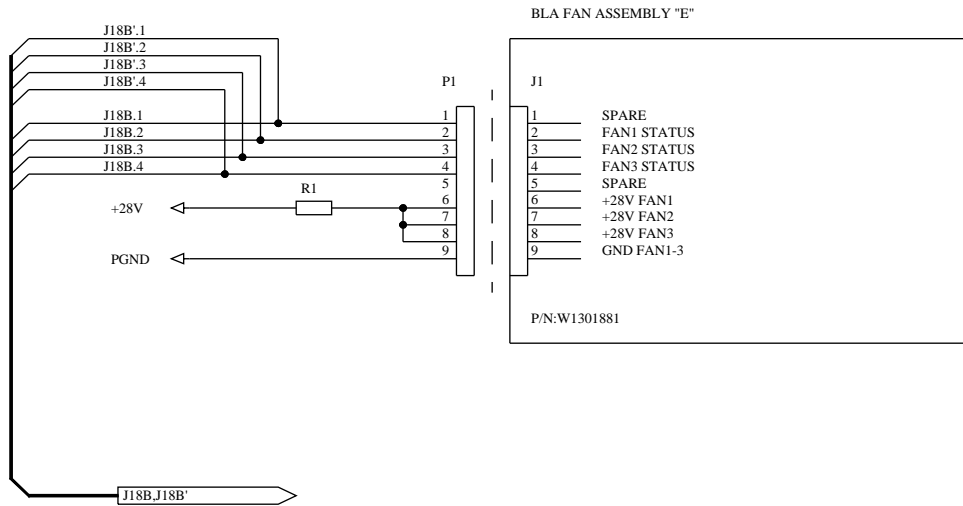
BLA FAN ASSEMBLY "E"

J18B'.1
J18B'.2
J18B'.3
J18B'.4

P1

J1

J18B.1
J18B.2
J18B.3
J18B.4

1 2 3 4 5 6 7 8 9

R1

+28V

PGND

1 SPARE
2 FAN1 STATUS
3 FAN2 STATUS
4 FAN3 STATUS
5 SPARE
6 +28V FAN1
7 +28V FAN2
8 +28V FAN3
9 GND FAN1-3

P/N:W1301881

J18B,J18B'